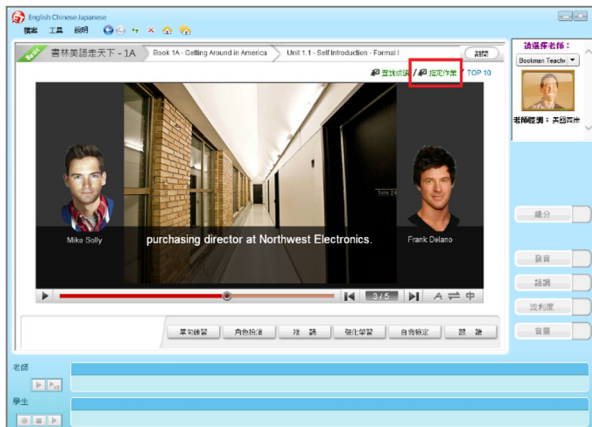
English·Chinese·Japanese

檔案 工具 說明

書林美語走天下 - 1A

Book 1A - Getting Around in America

Unit 1.1 - Self Introduction - Formal I

關閉

請選擇老師：

Bookman Teach

老師國籍：美國籍

查詢成績 / 指定作業 TOP 10

Mike Solly

purchasing director at Northwest Electronics.

Frank Delano

3 / 5

A 中

單句練習

角色扮演

句 翻

強化學習

自我檢定

試 聽

總分

發音

語調

流利度

音量

老師

學生